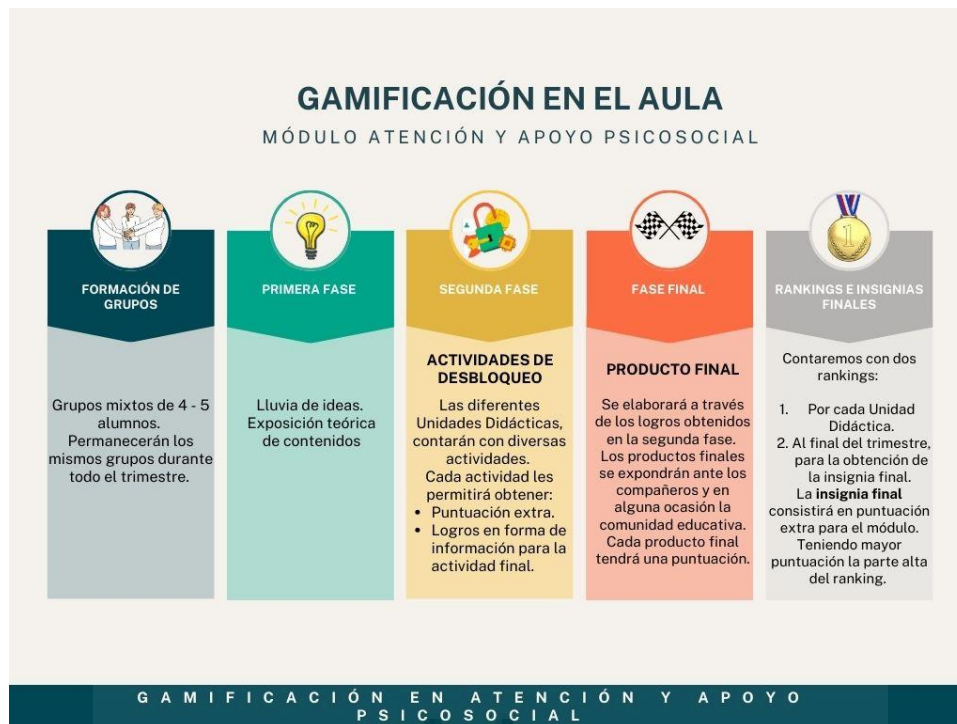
GAMIFICACIÓN EN EL AULA
MÓDULO ATENCIÓN Y APOYO PSICOSOCIAL

FORMACIÓN DE GRUPOS

Grupos mixtos de 4 - 5 alumnos. Permanecerán los mismos grupos durante todo el trimestre.

PRIMERA FASE

Lluvia de ideas. Exposición teórica de contenidos

SEGUNDA FASE

ACTIVIDADES DE DESBLOQUEO

Las diferentes Unidades Didácticas, contarán con diversas actividades. Cada actividad les permitirá obtener:
• Puntuación extra.
• Logros en forma de información para la actividad final.

FASE FINAL

PRODUCTO FINAL

Se elaborará a través de los logros obtenidos en la segunda fase. Los productos finales se expondrán ante los compañeros y en alguna ocasión la comunidad educativa. Cada producto final tendrá una puntuación.

RANKINGS E INSIGNIAS FINALES

Contaremos con dos rankings:

1. Por cada Unidad Didáctica.
2. Al final del trimestre, para la obtención de la insignia final.
La **insignia final** consistirá en puntuación extra para el módulo. Teniendo mayor puntuación la parte alta del ranking.

GAMIFICACIÓN EN ATENCIÓN Y APOYO PSICOSOCIAL